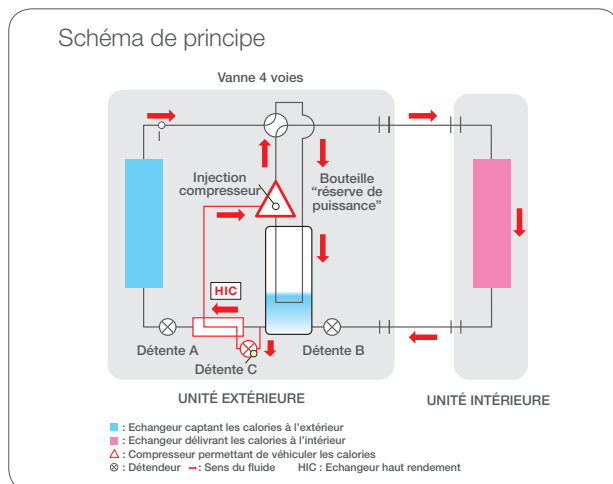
Schéma de principe

Vanne 4 voies

Injection compresseur

Bouteille "réserve de puissance"

HIC

Détente A

Détente C

Détente B

UNITÉ EXTÉRIEURE

UNITÉ INTÉRIEURE

■ : Echangeur captant les calories à l'extérieur
■ : Echangeur délivrant les calories à l'intérieur
△ : Compresseur permettant de véhiculer les calories
⊗ : Détendeur → : Sens du fluide HIC : Echangeur haut rendement